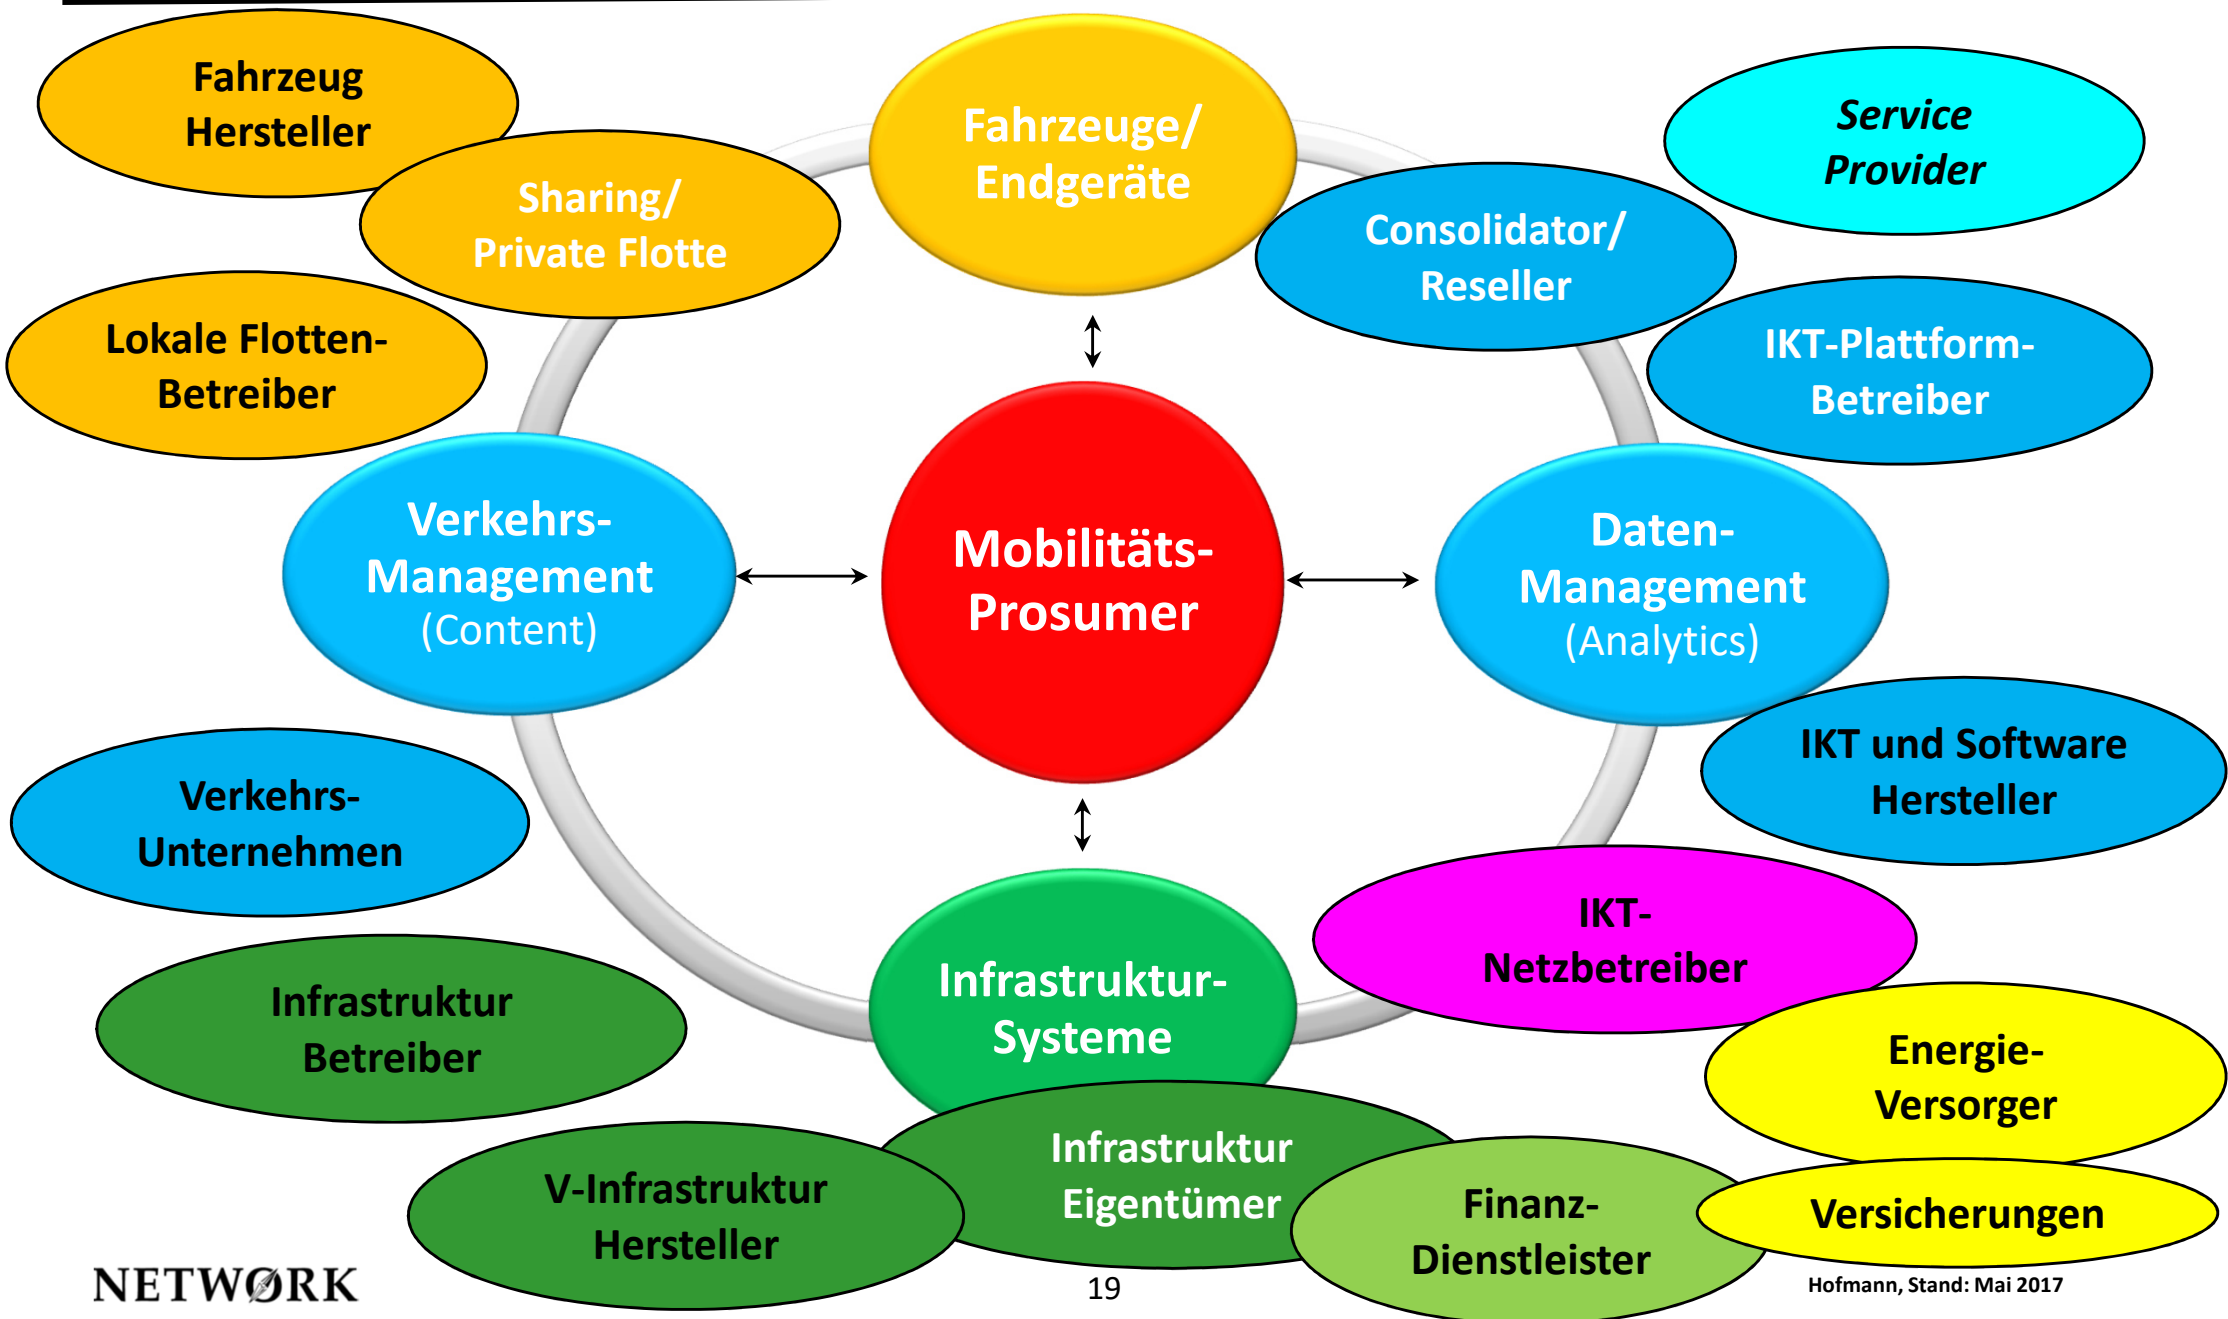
Fahrzeug Hersteller

Sharing/ Private Flotte

Lokale Flotten-Betreiber

Fahrzeuge/ Endgeräte

Service Provider

Consolidator/ Reseller

IKT-Plattform-Betreiber

Verkehrs-Management (Content)

Mobilitäts-Prosumer

Daten-Management (Analytics)

IKT und Software Hersteller

Verkehrs-Unternehmen

IKT-Netzbetreiber

Infrastruktur Betreiber

Infrastruktur-Systeme

Energie-Versorger

Infrastruktur Eigentümer

V-Infrastruktur Hersteller

Finanz-Dienstleister

Versicherungen

NETWØRK

19

Hofmann, Stand: Mai 2017